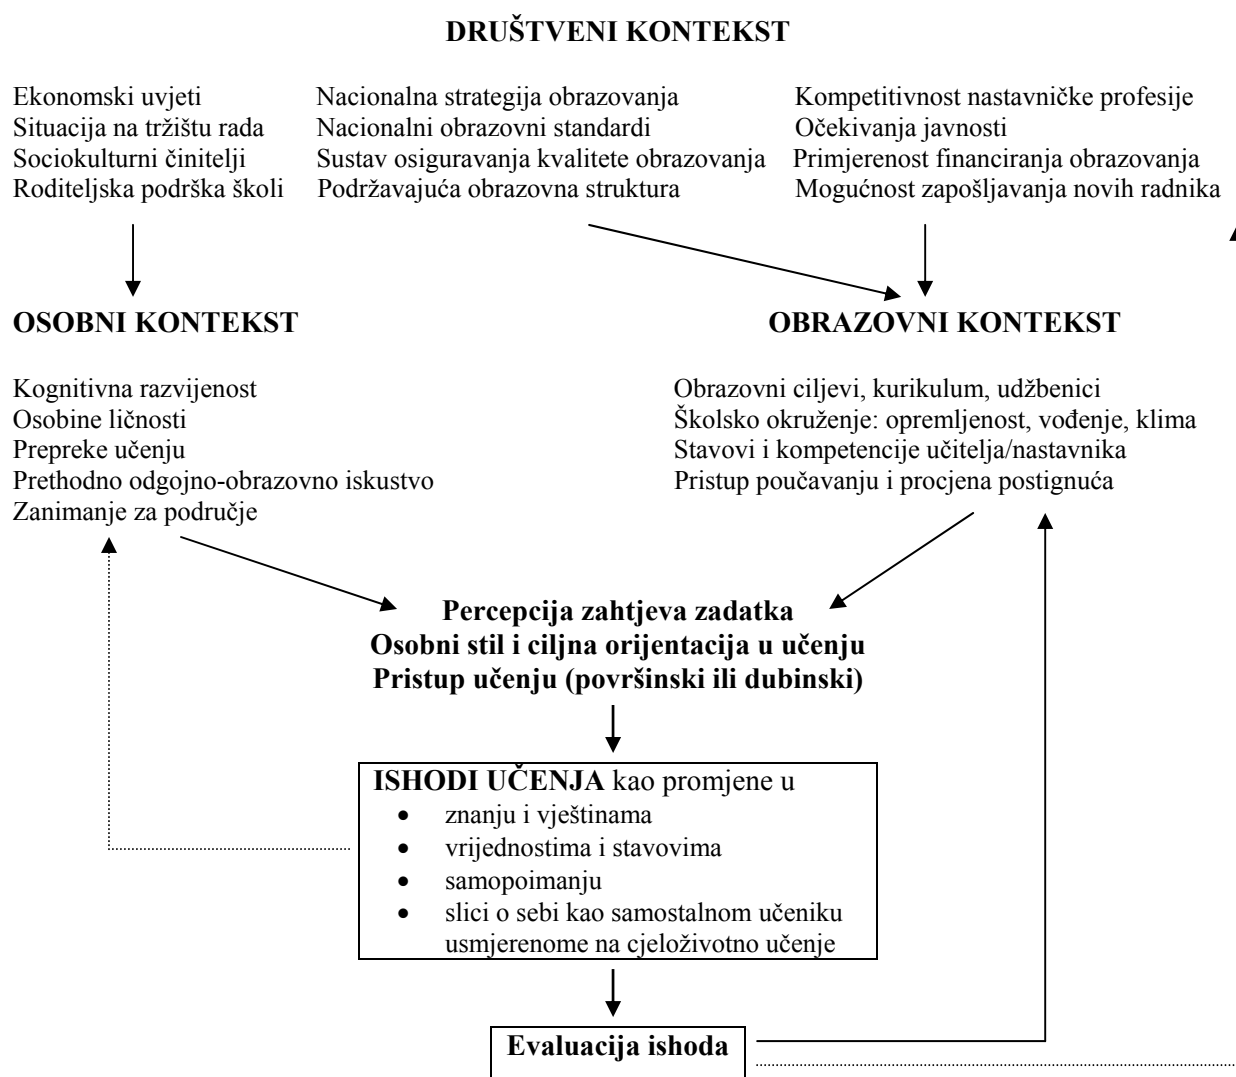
DRUŠTVENI KONTEKST

Ekonomski uvjeti
Situacija na tržištu rada
Sociokulturni činitelji
Roditeljska podrška školi

Nacionalna strategija obrazovanja
Nacionalni obrazovni standardi
Sustav osiguravanja kvalitete obrazovanja
Podržavajuća obrazovna struktura

Kompetitivnost nastavničke profesije
Očekivanja javnosti
Primjerenost financiranja obrazovanja
Mogućnost zapošljavanja novih radnika

OSOBNI KONTEKST

Kognitivna razvijenost
Osobine ličnosti
Prepreke učenju
Prethodno odgojno-obrazovno iskustvo
Zanimanje za područje

OBRAZOVNI KONTEKST

Obrazovni ciljevi, kurikulum, udžbenici
Školsko okruženje: opremljenost, vođenje, klima
Stavovi i kompetencije učitelja/nastavnika
Pristup poučavanju i procjena postignuća

Percepcija zahtjeva zadatka
Osobni stil i ciljna orijentacija u učenju
Pristup učenju (površinski ili dubinski)

ISHODI UČENJA kao promjene u
• znanju i vještinama
• vrijednostima i stavovima
• samopoimanju
• slici o sebi kao samostalnom učeniku usmjerenome na cjeloživotno učenje

Evaluacija ishoda